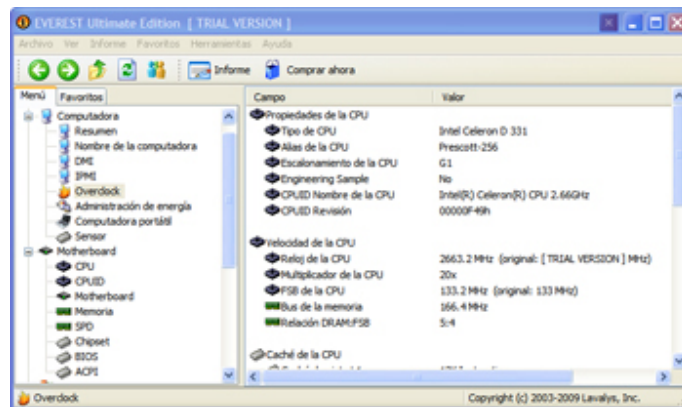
EVEREST Ultimate Edition [ TRIAL VERSION ]

Archivo Ver Informe Favoritos Herramientas Ayuda

Informe Comprar ahora

Menú Favoritos

Computadora
Resumen
Nombre de la computadora
DMI
IPMI
Overclock
Administración de energía
Computadora portátil
Sensor
Motherboard
CPU
CPUID
Motherboard
Memoria
SPD
Chipset
BIOS
ACPI

| Campo | Valor |
|---|---|
| Propiedades de la CPU | |
| Tipo de CPU | Intel Celeron D 331 |
| Alias de la CPU | Prescott-256 |
| Escalonamiento de la CPU | G1 |
| Engineering Sample | No |
| CPUID Nombre de la CPU | Intel(R) Celeron(R) CPU 2.66GHz |
| CPUID Revisión | 00000F49h |
| Velocidad de la CPU | |
| Reloj de la CPU | 2663.2 MHz (original: [ TRIAL VERSION ] MHz) |
| Multiplicador de la CPU | 20x |
| FSB de la CPU | 133.2 MHz (original: 133 MHz) |
| Bus de la memoria | 166.4 MHz |
| Relación DRAM:FSB | 5:4 |
| Caché de la CPU | |

Overclock

Copyright (c) 2003-2009 Lavalys, Inc.